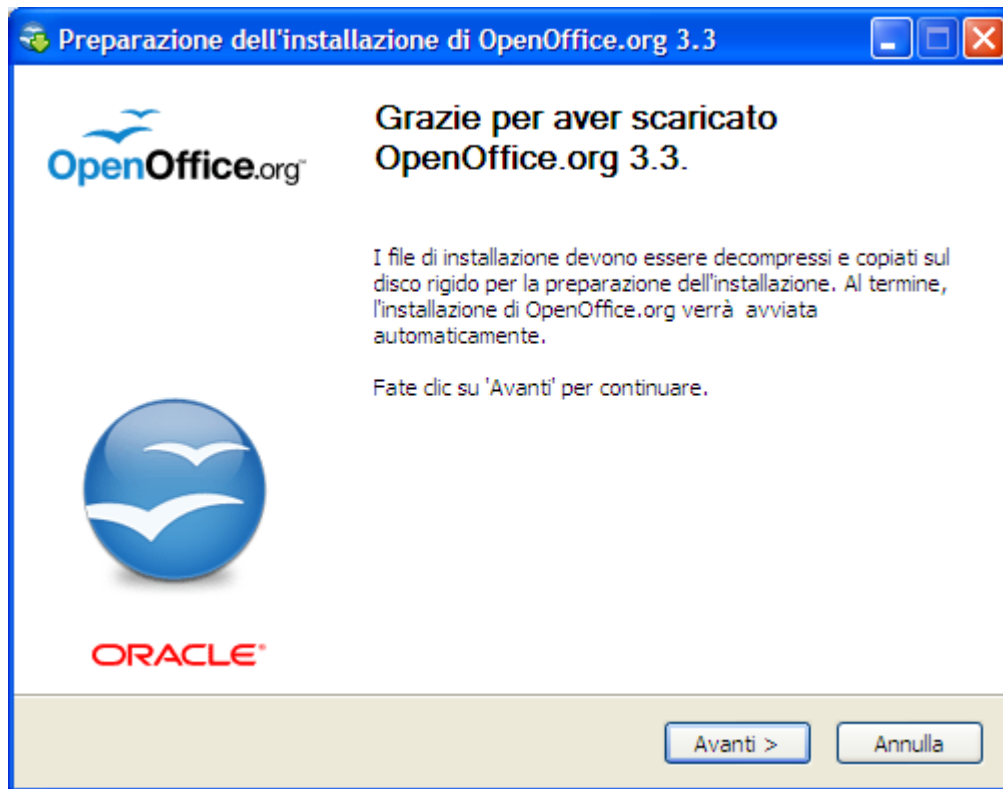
Preparazione dell'installazione di OpenOffice.org 3.3

OpenOffice.org

Grazie per aver scaricato OpenOffice.org 3.3.

I file di installazione devono essere decompressi e copiati sul disco rigido per la preparazione dell'installazione. Al termine, l'installazione di OpenOffice.org verrà avviata automaticamente.

Fate clic su 'Avanti' per continuare.

ORACLE

Avanti >

Annulla